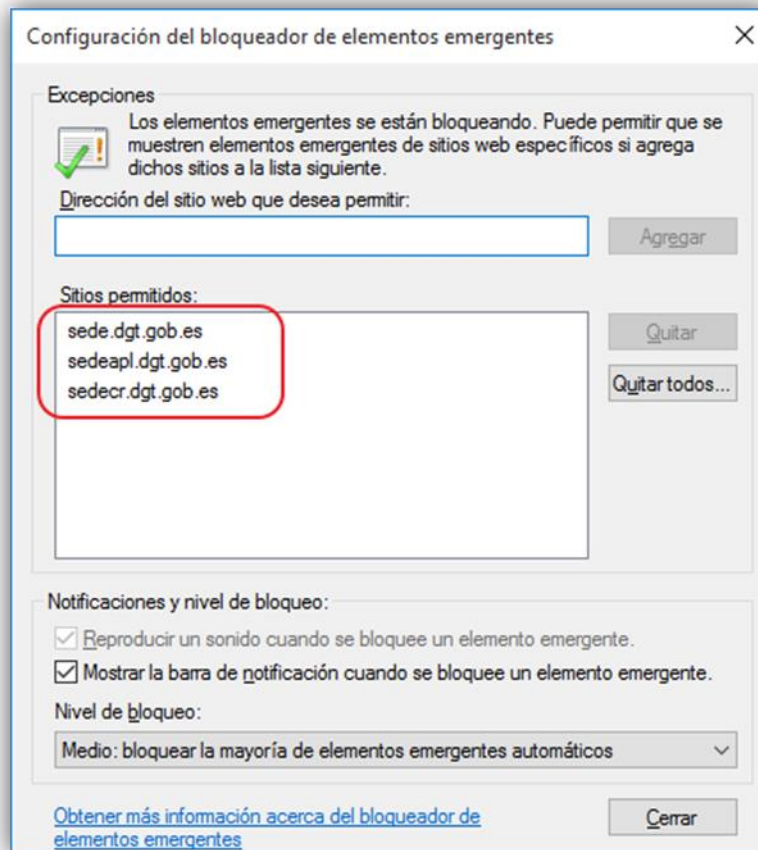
Configuración del bloqueador de elementos emergentes

×

Excepciones

Los elementos emergentes se están bloqueando. Puede permitir que se muestren elementos emergentes de sitios web específicos si agrega dichos sitios a la lista siguiente.

Dirección del sitio web que desea permitir:

Agregar

Sitios permitidos:

sede.dgt.gob.es
sedeapl.dgt.gob.es
sedecr.dgt.gob.es

Quitar

Quitar todos...

Notificaciones y nivel de bloqueo:

Reproducir un sonido cuando se bloquee un elemento emergente.

Mostrar la barra de notificación cuando se bloquee un elemento emergente.

Nivel de bloqueo:

Medio: bloquear la mayoría de elementos emergentes automáticos

Obtener más información acerca del bloqueador de elementos emergentes

Cerrar